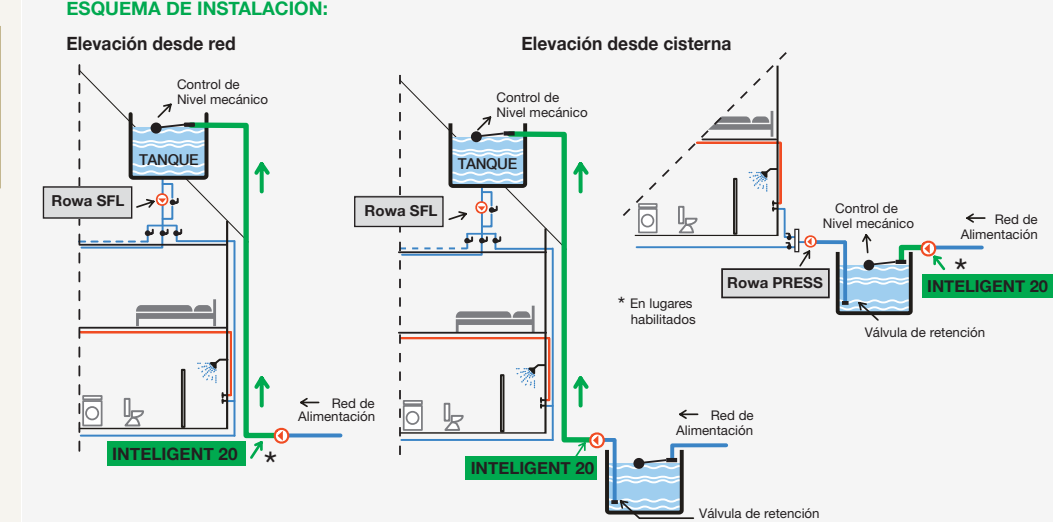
ESQUEMA DE INSTALACIÓN:

Elevación desde red

Control de Nivel mecánico

TANQUE

Rowa SFL

← Red de Alimentación

INTELIGENT 20

*

Elevación desde cisterna

Control de Nivel mecánico

TANQUE

Rowa SFL

* En lugares habilitados

← Red de Alimentación

INTELIGENT 20

Válvula de retención

Control de Nivel mecánico

← Red de Alimentación

Rowa PRESS

*

INTELIGENT 20

Válvula de retención